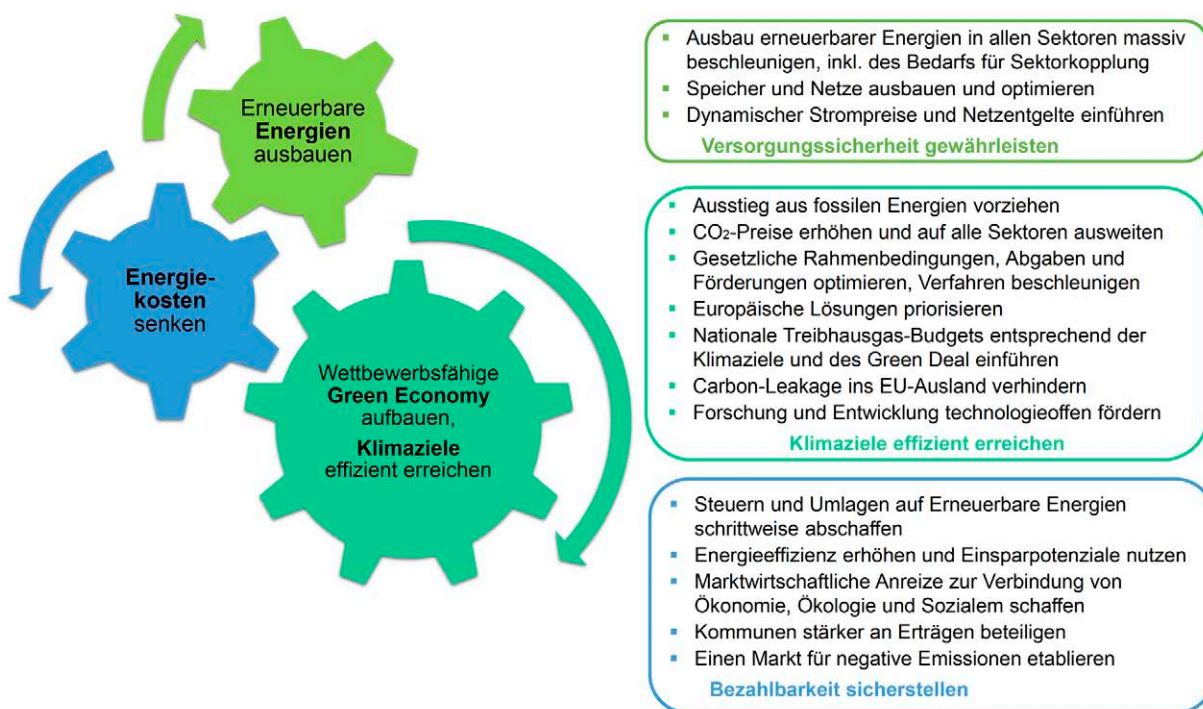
Erneuerbare **Energien** ausbauen

**Energiekosten** senken

Wettbewerbsfähige **Green Economy** aufbauen, **Klimaziele** effizient erreichen

- Ausbau erneuerbarer Energien in allen Sektoren massiv beschleunigen, inkl. des Bedarfs für Sektorkopplung
- Speicher und Netze ausbauen und optimieren
- Dynamischer Strompreise und Netzentgelte einführen

Versorgungssicherheit gewährleisten

- Ausstieg aus fossilen Energien vorziehen
- $CO_2$-Preise erhöhen und auf alle Sektoren ausweiten
- Gesetzliche Rahmenbedingungen, Abgaben und Förderungen optimieren, Verfahren beschleunigen
- Europäische Lösungen priorisieren
- Nationale Treibhausgas-Budgets entsprechend der Klimaziele und des Green Deal einführen
- Carbon-Leakage ins EU-Ausland verhindern
- Forschung und Entwicklung technologieoffen fördern

Klimaziele effizient erreichen

- Steuern und Umlagen auf Erneuerbare Energien schrittweise abschaffen
- Energieeffizienz erhöhen und Einsparpotenziale nutzen
- Marktwirtschaftliche Anreize zur Verbindung von Ökonomie, Ökologie und Sozialem schaffen
- Kommunen stärker an Erträgen beteiligen
- Einen Markt für negative Emissionen etablieren

Bezahlbarkeit sicherstellen